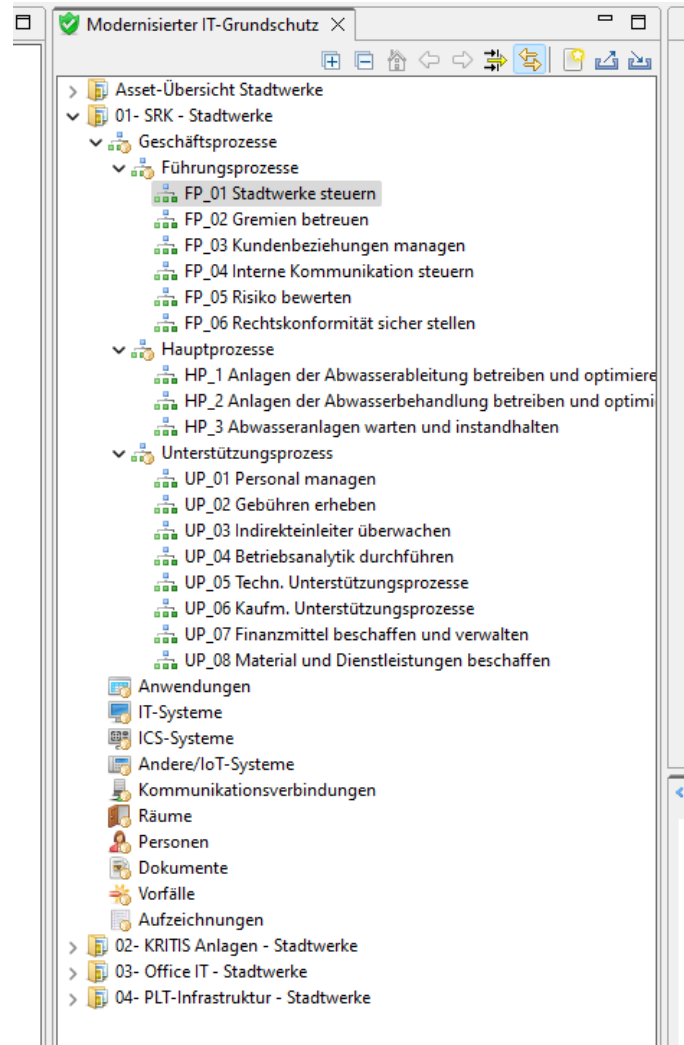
Modernisierter IT-Grundschutz

Asset-Übersicht Stadtwerke
01- SRK - Stadtwerke
Geschäftsprozesse
Führungsprozesse
FP_01 Stadtwerke steuern
FP_02 Gremien betreuen
FP_03 Kundenbeziehungen managen
FP_04 Interne Kommunikation steuern
FP_05 Risiko bewerten
FP_06 Rechtskonformität sicher stellen
Hauptprozesse
HP_1 Anlagen der Abwasserableitung betreiben und optimiere
HP_2 Anlagen der Abwasserbehandlung betreiben und optimi
HP_3 Abwasseranlagen warten und instandhalten
Unterstützungsprozess
UP_01 Personal managen
UP_02 Gebühren erheben
UP_03 Indirekteinleiter überwachen
UP_04 Betriebsanalytik durchführen
UP_05 Techn. Unterstützungsprozesse
UP_06 Kaufm. Unterstützungsprozesse
UP_07 Finanzmittel beschaffen und verwalten
UP_08 Material und Dienstleistungen beschaffen
Anwendungen
IT-Systeme
ICS-Systeme
Andere/IoT-Systeme
Kommunikationsverbindungen
Räume
Personen
Dokumente
Vorfälle
Aufzeichnungen
02- KRITIS Anlagen - Stadtwerke
03- Office IT - Stadtwerke
04- PLT-Infrastruktur - Stadtwerke